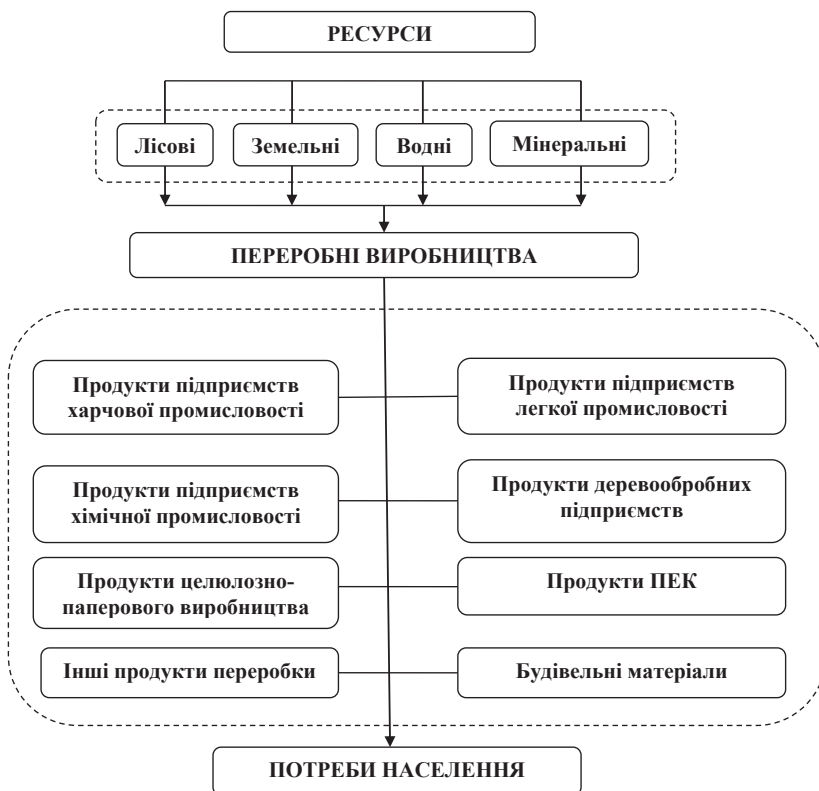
РЕСУРСИ

Лісові

Земельні

Водні

Мінеральні

ПЕРЕРОБНІ ВИРОБНИЦТВА

Продукти підприємств харчової промисловості

Продукти підприємств легкої промисловості

Продукти підприємств хімічної промисловості

Продукти деревообробних підприємств

Продукти целюлозно-паперового виробництва

Продукти ПЕК

Інші продукти переробки

Будівельні матеріали

ПОТРЕБИ НАСЕЛЕННЯ